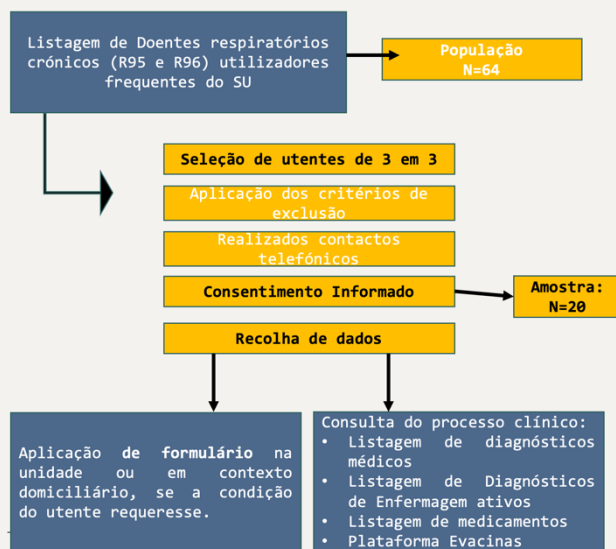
Listagem de Doentes respiratórios crónicos (R95 e R96) utilizadores frequentes do SU

População
N=64

Seleção de utentes de 3 em 3

Aplicação dos critérios de exclusão

Realizados contactos telefónicos

Consentimento Informado

Amostra:
N=20

Recolha de dados

Aplicação de formulário na unidade ou em contexto domiciliário, se a condição do utente requeresse.

Consulta do processo clínico:
• Listagem de diagnósticos médicos
• Listagem de Diagnósticos de Enfermagem ativos
• Listagem de medicamentos
• Plataforma Evacinas